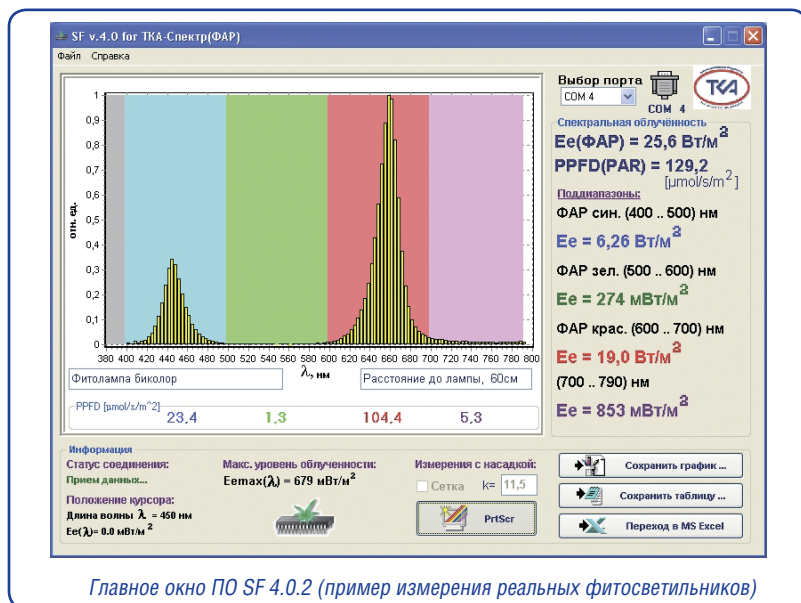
SF v.4.0 for ТКА-Спектр(ФАР)

Файл Справка

Выбор порта
COM 4
COM 4

ТКА

Спектральная облучённость
Ee(ФАР) = 25,6 Вт/м$^2$
PPFD(PAR) = 129,2 [µmol/s/m$^2$]
Поддиапазоны:
ФАР син. (400 .. 500) нм
Ee = 6,26 Вт/м$^2$
ФАР зел. (500 .. 600) нм
Ee = 274 мВт/м$^2$
ФАР крас. (600 .. 700) нм
Ee = 19,0 Вт/м$^2$
(700 .. 790) нм
Ee = 853 мВт/м$^2$

1
0,9
0,8
0,7
0,6
0,5
0,4
0,3
0,2
0,1
0
отн. ед.

380 400 420 440 460 480 500 520 540 560 580 600 620 640 660 680 700 720 740 760 780 800
λ, нм

Фитолампа биколор
Расстояние до лампы, 60см

PPFD [µmol/s/m^2]
23,4 1,3 104,4 5,3

Информация
Статус соединения:
Прием данных...
Положение курсора:
Длина волны λ = 450 нм
Ee(λ)= 0.0 мВт/м$^2$

Макс. уровень облученности:
Eemax(λ) = 679 мВт/м$^2$

Измерения с насадкой:
Сетка k= 11,5
PrtScr

Сохранить график ...
Сохранить таблицу ...
Переход в MS Excel

Главное окно ПО SF 4.0.2 (пример измерения реальных фитосветильников)